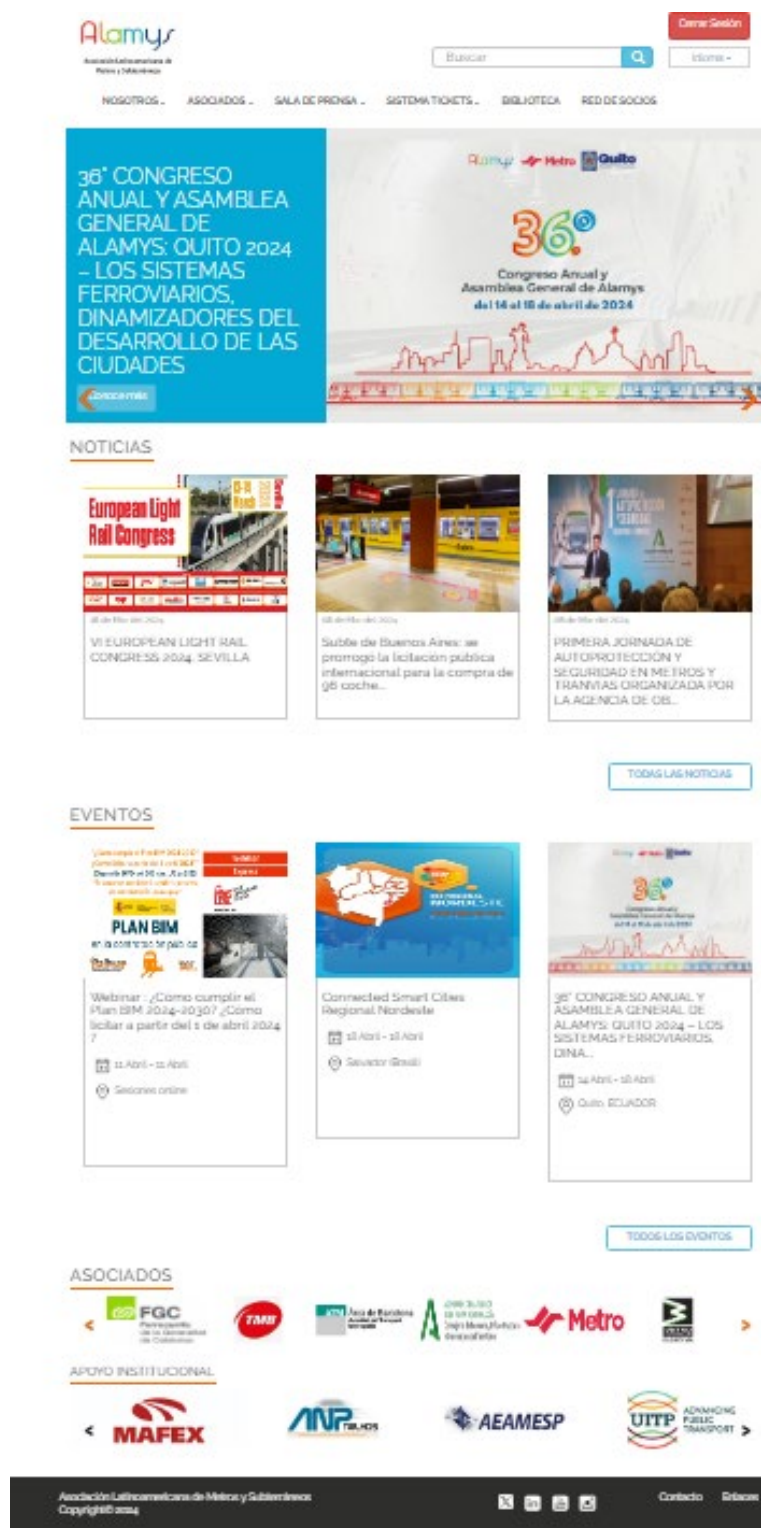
Alamys
Asociación Latinoamericana de Metros y Subterráneos

Cerrar Sesión

Buscar

Idioma

NOSOTROS   ASOCIADOS   SALA DE PRENSA   SISTEMA TICKETS   BIBLIOTECA   RED DE SOCIOS

36° CONGRESO ANUAL Y ASAMBLEA GENERAL DE ALAMYS: QUITO 2024 – LOS SISTEMAS FERROVIARIOS, DINAMIZADORES DEL DESARROLLO DE LAS CIUDADES

Conoce más

Alamys Metro Quito

36°
Congreso Anual y Asamblea General de Alamys
del 14 al 18 de abril de 2024

NOTICIAS

European Light Rail Congress

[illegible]

VI EUROPEAN LIGHT RAIL CONGRESS 2024, SEVILLA

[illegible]

Subte de Buenos Aires: se prorrogó la licitación publica internacional para la compra de 96 coche...

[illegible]

PRIMERA JORNADA DE AUTOPROTECCIÓN Y SEGURIDAD EN METROS Y TRANVÍAS ORGANIZADA POR LA AGENCIA DE OB...

TODAS LAS NOTICIAS

EVENTOS

PLAN BIM

Webinar : ¿Cómo cumplir el Plan BIM 2024-2030? ¿Cómo licitar a partir del 1 de abril 2024 ?

11 Abril - 11 Abril

Sesiones online

Connected Smart Cities Regional Nordeste

18 Abril - 18 Abril

Salvador (Brasil)

36° CONGRESO ANUAL Y ASAMBLEA GENERAL DE ALAMYS: QUITO 2024 – LOS SISTEMAS FERROVIARIOS, DINA...

14 Abril - 18 Abril

Quito, ECUADOR

TODOS LOS EVENTOS

ASOCIADOS

FGC Ferrocarrils de la Generalitat de Catalunya

TMB

Àrea de Barcelona

Metro

APOYO INSTITUCIONAL

MAFEX

ANP

AEAMESP

UITP ADVANCING PUBLIC TRANSPORT

Asociación Latinoamericana de Metros y Subterráneos
Copyright© 2024

Contacto   Enlaces